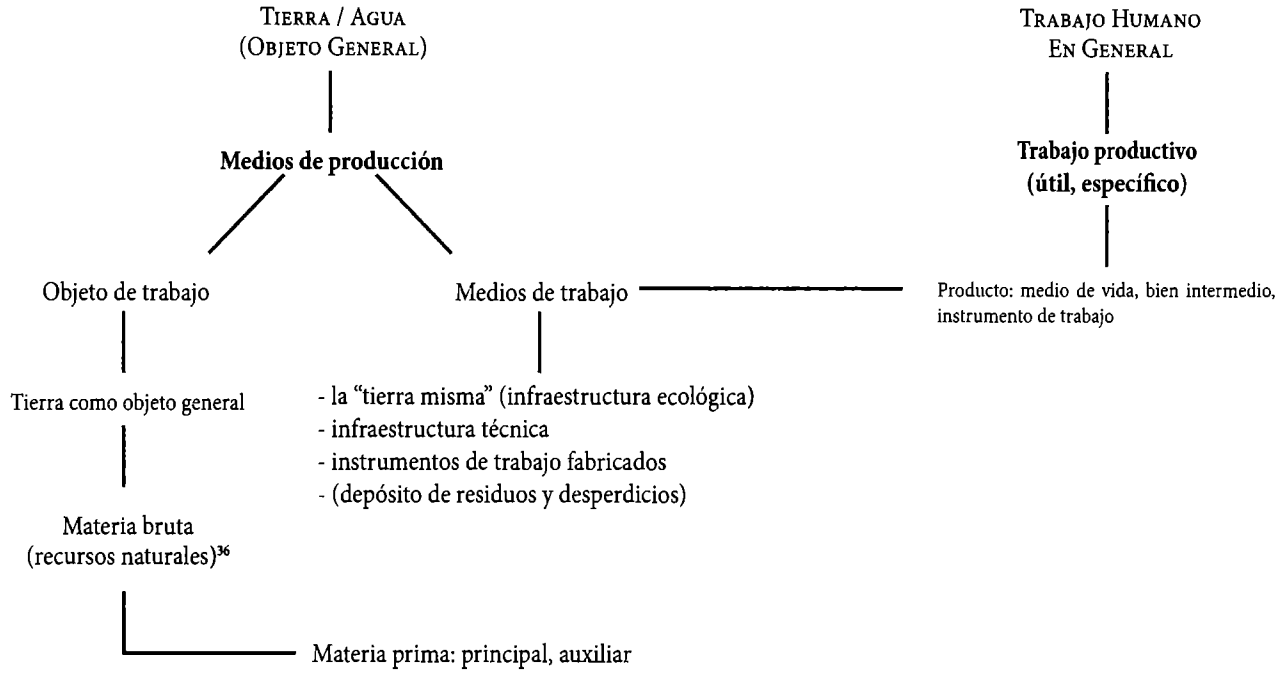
Tierra / Agua
(Objeto General)

Trabajo Humano
En General

Medios de producción

Trabajo productivo
(útil, específico)

Objeto de trabajo

Medios de trabajo

Producto: medio de vida, bien intermedio, instrumento de trabajo

Tierra como objeto general

- la "tierra misma" (infraestructura ecológica)
- infraestructura técnica
- instrumentos de trabajo fabricados
- (depósito de residuos y desperdicios)

Materia bruta
(recursos naturales)$^{36}$

Materia prima: principal, auxiliar